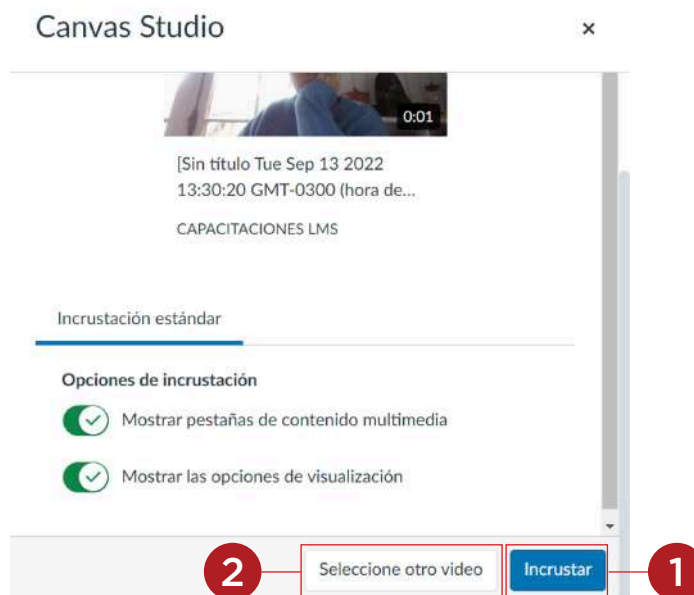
Canvas Studio

×

0:01

[Sin título Tue Sep 13 2022 13:30:20 GMT-0300 (hora de...

CAPACITACIONES LMS

Incrustación estándar

Opciones de incrustación

Mostrar pestañas de contenido multimedia

Mostrar las opciones de visualización

2

Seleccione otro video

Incrustar

1